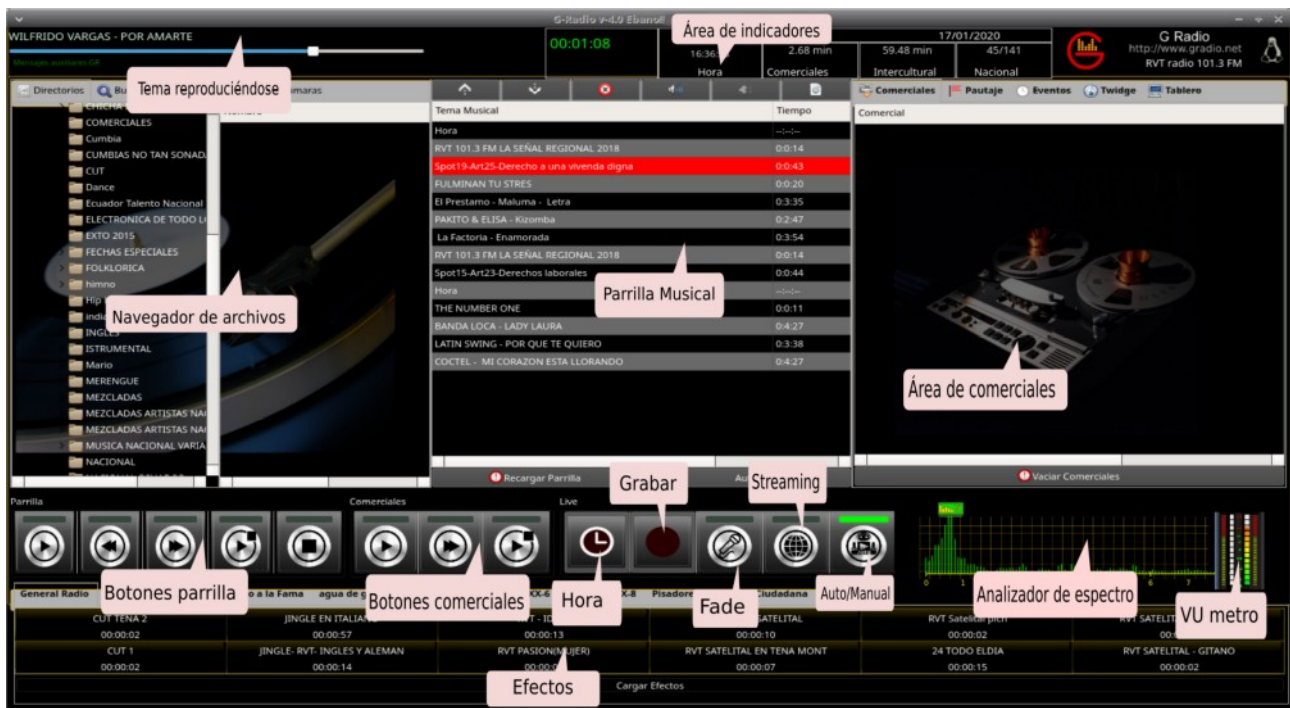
G-Radio v-4.0 Ebano!

WILFRIDO VARGAS - POR AMARTE

00:01:08

Área de indicadores

16:36 Hora | 2.68 min Comerciales | 59.48 min Intercultural | 17/01/2020 45/141 Nacional

G Radio
http://www.gradio.net
RVT radio 101.3 FM

Tema reproduciéndose

Directorios | Bu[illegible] | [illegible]maras

Nombre

CHICHA
COMERCIALES
Cumbia
CUMBIAS NO TAN SONADA
CUT
Dance
Ecuador Talento Nacional
ELECTRONICA DE TODO L
EXTO 2015
FECHAS ESPECIALES
FOLKLORICA
himno
Hip
indi
INGLES
ISTRUMENTAL
Mario
MERENGUE
MEZCLADAS
MEZCLADAS ARTISTAS NA
MEZCLADAS ARTISTAS NA
MUSICA NACIONAL VARIA
NACIONAL

Navegador de archivos

| Tema Musical | Tiempo |
|---|---|
| Hora | --:--:-- |
| RVT 101.3 FM LA SEÑAL REGIONAL 2018 | 0:0:14 |
| Spot19-Art25-Derecho a una vivenda digna | 0:0:43 |
| FULMINAN TU STRES | 0:0:20 |
| El Prestamo - Maluma - Letra | 0:3:35 |
| PAKITO & ELISA - Kizomba | 0:2:47 |
| La Factoria - Enamorada | 0:3:54 |
| RVT 101.3 FM LA SEÑAL REGIONAL 2018 | 0:0:14 |
| Spot15-Art23-Derechos laborales | 0:0:44 |
| Hora | --:--:-- |
| THE NUMBER ONE | 0:0:11 |
| BANDA LOCA - LADY LAURA | 0:4:27 |
| LATIN SWING - POR QUE TE QUIERO | 0:3:38 |
| COCTEL - MI CORAZON ESTA LLORANDO | 0:4:27 |

Parrilla Musical

Recargar Parrilla | A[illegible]

Comerciales | Pautaje | Eventos | Twidge | Tablero

Comercial

Área de comerciales

Vaciar Comerciales

Parrilla | Comerciales | Live

Grabar | Streaming

Botones parrilla | Botones comerciales | Hora | Fade | Auto/Manual | Analizador de espectro | VU metro

General Radio | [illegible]o a la Fama | agua de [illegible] | XX-6 | X-8 | Pisadore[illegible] | Ciudadana

| CUT TENA 2 00:00:02 | JINGLE EN ITALIANO 00:00:57 | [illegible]T - ID 00:00:13 | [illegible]SATELITAL 00:00:10 | RVT Satelital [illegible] 00:00:02 | RVT SATELIT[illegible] 00:0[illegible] |
|---|---|---|---|---|---|
| CUT 1 00:00:02 | JINGLE- RVT- INGLES Y ALEMAN 00:00:14 | RVT PASION(MUJER) 00:00:0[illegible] | RVT SATELITAL EN TENA MONT 00:00:07 | 24 TODO ELDIA 00:00:15 | RVT SATELITAL - GITANO 00:00:02 |

Efectos

Cargar Efectos